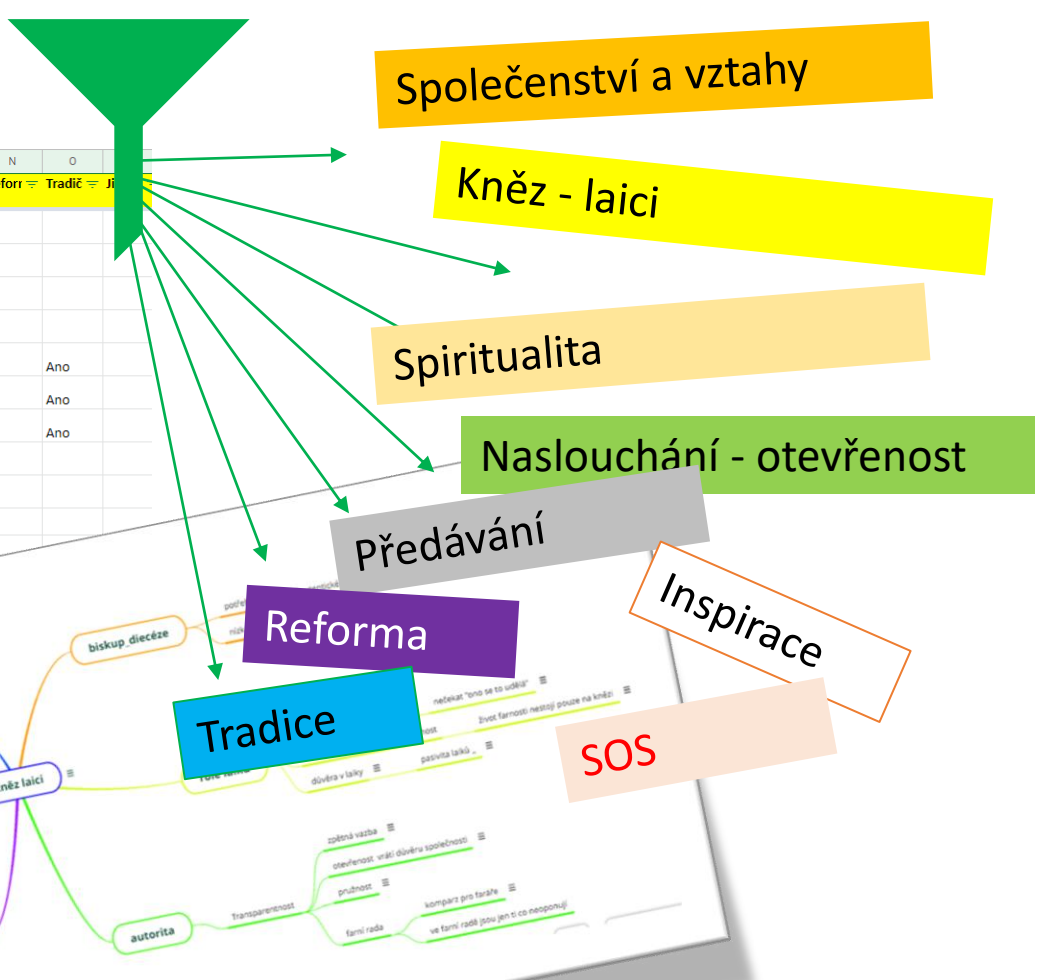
Společenství a vztahy

Kněz - laici

Spiritualita

Naslouchání - otevřenost

Předávání

Inspirace

Reforma

Tradice

SOS

N O
Reforr Tradič Ji

Ano
Ano
Ano

biskup_diecéze

nečekat "ono se to udělá"
život farnosti nestojí pouze na knězi
důvěra v laiky
pasivita laiků

kněz laici

zpětná vazba
otevřenost vrátí důvěru společnosti
pružnost
Transparentnost
farní rada
komparz pro faráře
ve farní radě jsou jen ti co neoponují
autorita